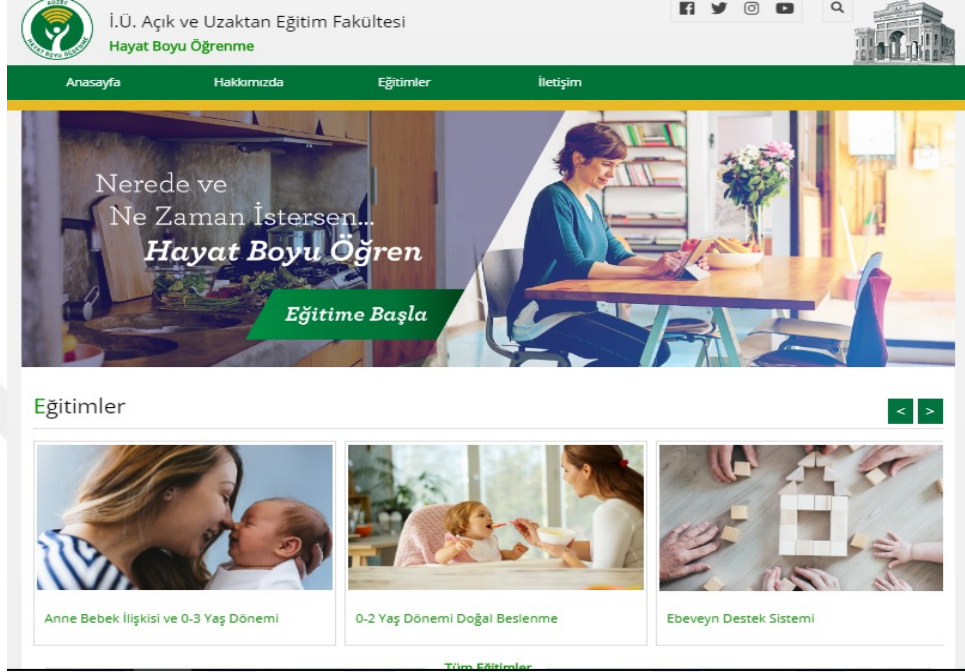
AUZEF HAYAT BOYU ÖĞRENME

İ.Ü. Açık ve Uzaktan Eğitim Fakültesi
Hayat Boyu Öğrenme

Anasayfa Hakkımızda Eğitimler İletişim

Nerede ve
Ne Zaman İstersen...
Hayat Boyu Öğren

Eğitime Başla

Eğitimler

< >

Anne Bebek İlişkisi ve 0-3 Yaş Dönemi

0-2 Yaş Dönemi Doğal Beslenme

Ebeveyn Destek Sistemi

Tüm Eğitimler